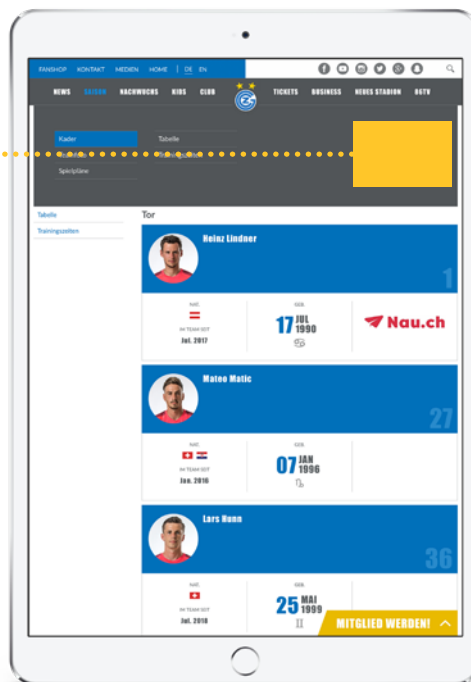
FANSHOP KONTAKT MEDIEN HOME | DE EN

NEWS SAISON NACHWUCHS KIDS CLUB TICKETS BUSINESS NEUES STADION GCTV

Kader
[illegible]
Spielpläne

Tabelle
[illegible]

Tabelle
Trainingszeiten

Tor

Heinz Lindner

1

NAT.
IM TEAM SEIT
Jul. 2017

GEB.
17 JUL 1990

Nau.ch

Mateo Matic

27

NAT.
IM TEAM SEIT
Jan. 2016

GEB.
07 JAN 1996

Lars Hunn

36

NAT.
IM TEAM SEIT
Jul. 2018

GEB.
25 MAI 1999

MITGLIED WERDEN!